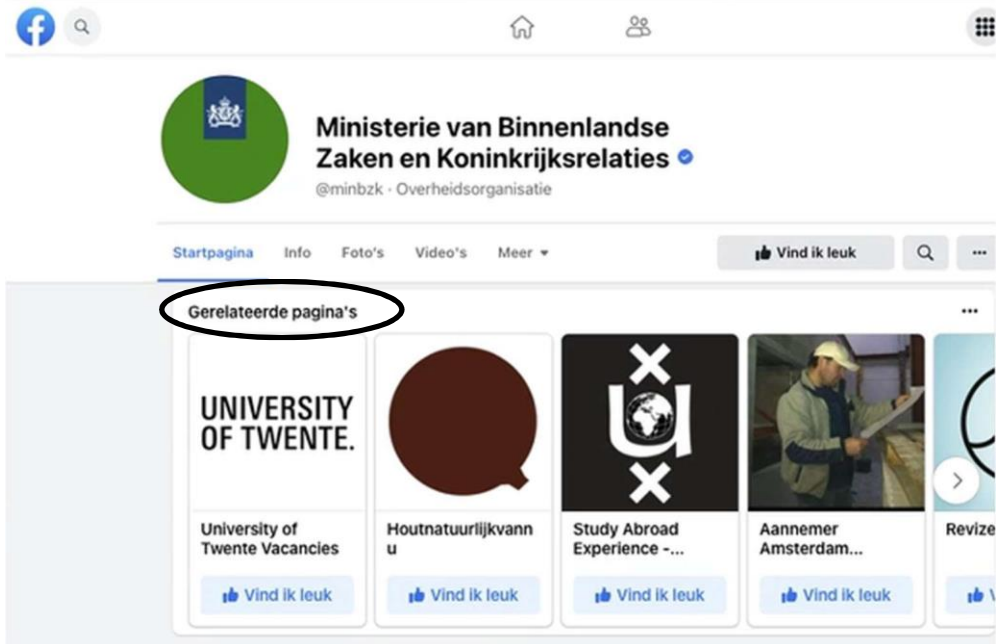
Ministerie van Binnenlandse Zaken en Koninkrijksrelaties

@minbzk · Overheidsorganisatie

Startpagina Info Foto's Video's Meer

Vind ik leuk

Gerelateerde pagina's

UNIVERSITY OF TWENTE.

University of Twente Vacancies

Vind ik leuk

Houtnatuurlijkvann u

Vind ik leuk

Study Abroad Experience -...

Vind ik leuk

Aannemer Amsterdam...

Vind ik leuk

Revize

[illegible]